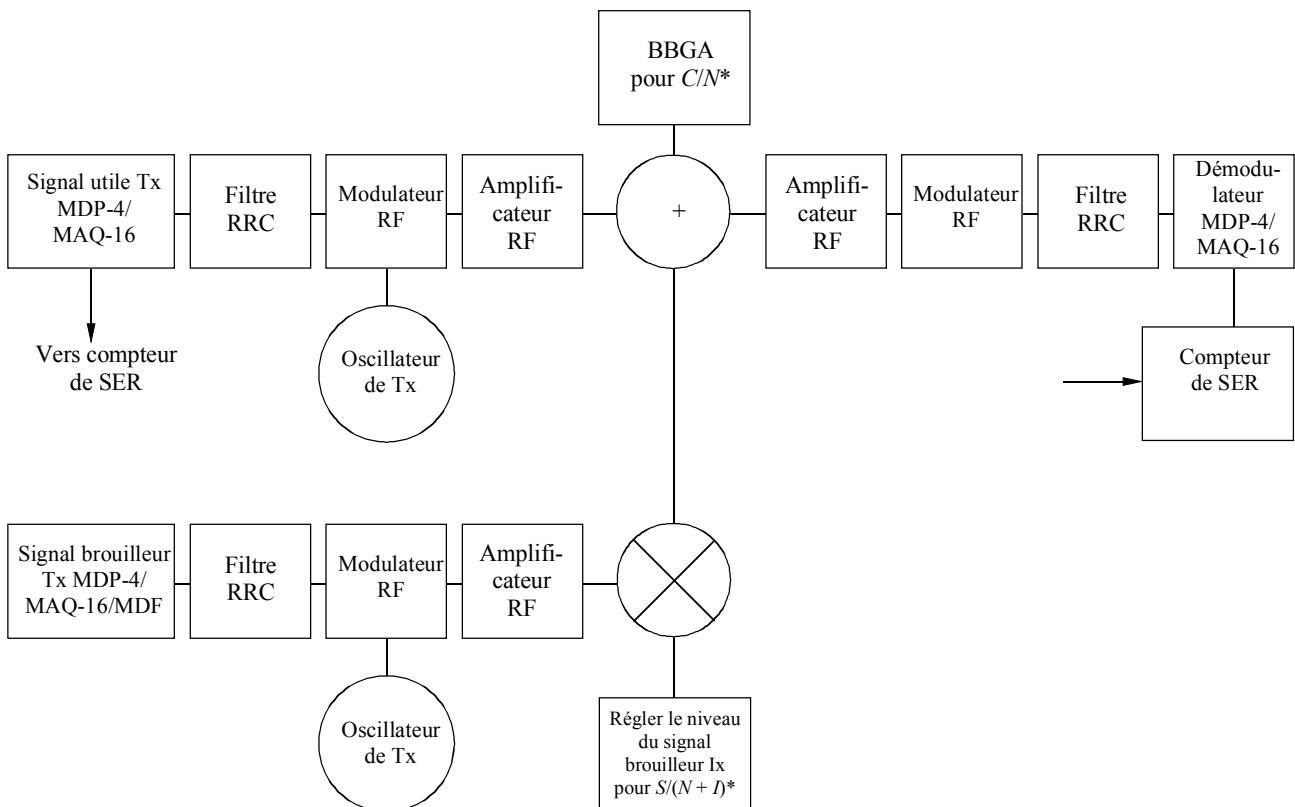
BBGA pour $C/N$*

Signal utile Tx MDP-4/ MAQ-16

Filtre RRC

Modulateur RF

Amplificateur RF

+

Amplificateur RF

Modulateur RF

Filtre RRC

Démodulateur MDP-4/ MAQ-16

Vers compteur de SER

Oscillateur de Tx

Compteur de SER

Signal brouilleur Tx MDP-4/ MAQ-16/MDF

Filtre RRC

Modulateur RF

Amplificateur RF

Oscillateur de Tx

Régler le niveau du signal brouilleur Ix pour $S/(N + I)$*